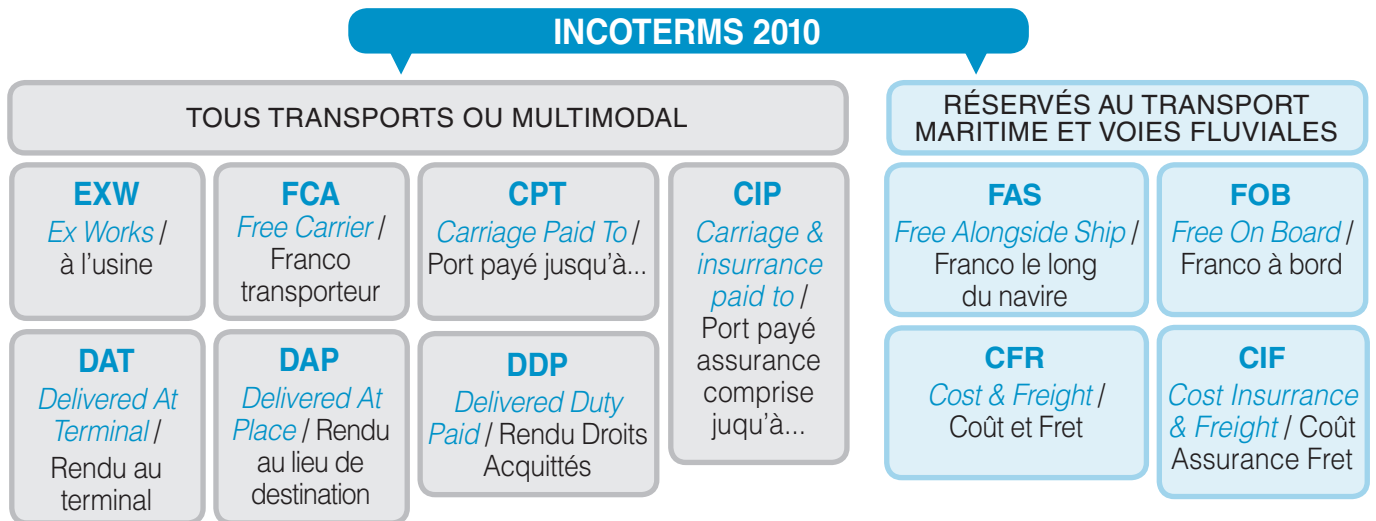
INCOTERMS 2010

TOUS TRANSPORTS OU MULTIMODAL

EXW
Ex Works / à l'usine

FCA
Free Carrier / Franco transporteur

CPT
Carriage Paid To / Port payé jusqu'à...

CIP
Carriage & insurrance paid to / Port payé assurance comprise juqu'à...

DAT
Delivered At Terminal / Rendu au terminal

DAP
Delivered At Place / Rendu au lieu de destination

DDP
Delivered Duty Paid / Rendu Droits Acquittés

RÉSERVÉS AU TRANSPORT MARITIME ET VOIES FLUVIALES

FAS
Free Alongside Ship / Franco le long du navire

FOB
Free On Board / Franco à bord

CFR
Cost & Freight / Coût et Fret

CIF
Cost Insurance & Freight / Coût Assurance Fret